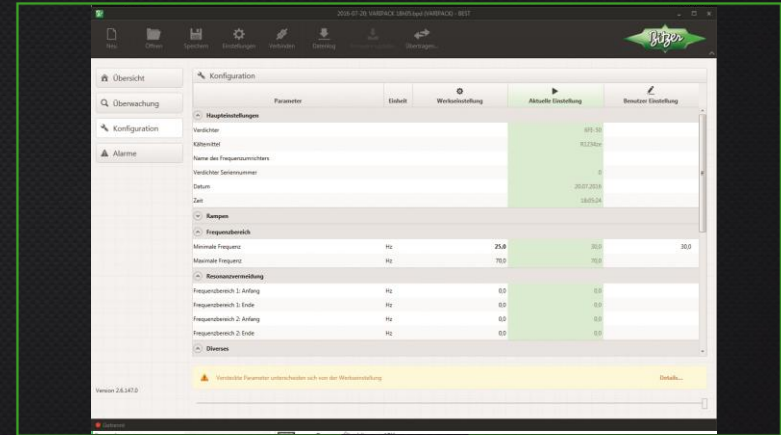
2016-07-20_VARIPACK 18h05.bpd (VARIPACK) - BEST

Neu Öffnen Speichern Einstellungen Verbinden Datenlog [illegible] Übertragen...

Bitzer

Übersicht
Überwachung
Konfiguration
Alarme

Konfiguration

| Parameter | Einheit | Werkseinstellung | Aktuelle Einstellung | Benutzer Einstellung |
|---|---|---|---|---|
| Haupteinstellungen | | | | |
| Verdichter | | | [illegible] | |
| Kältemittel | | | R1234ze | |
| Name des Frequenzumrichters | | | | |
| Verdichter Seriennummer | | | 0 | |
| Datum | | | 20.07.2016 | |
| Zeit | | | 18:05:04 | |
| Rampen | | | | |
| Frequenzbereich | | | | |
| Minimale Frequenz | Hz | 25,0 | 30,0 | 30,0 |
| Maximale Frequenz | Hz | 70,0 | 70,0 | |
| Resonanzvermeidung | | | | |
| Frequenzbereich 1: Anfang | Hz | 0,0 | 0,0 | |
| Frequenzbereich 1: Ende | Hz | 0,0 | 0,0 | |
| Frequenzbereich 2: Anfang | Hz | 0,0 | 0,0 | |
| Frequenzbereich 2: Ende | Hz | 0,0 | 0,0 | |
| Diverses | | | | |

Version 2.6.147.0

Verstellte Parameter unterscheiden sich von der Werkseinstellung

Details...

Getrennt